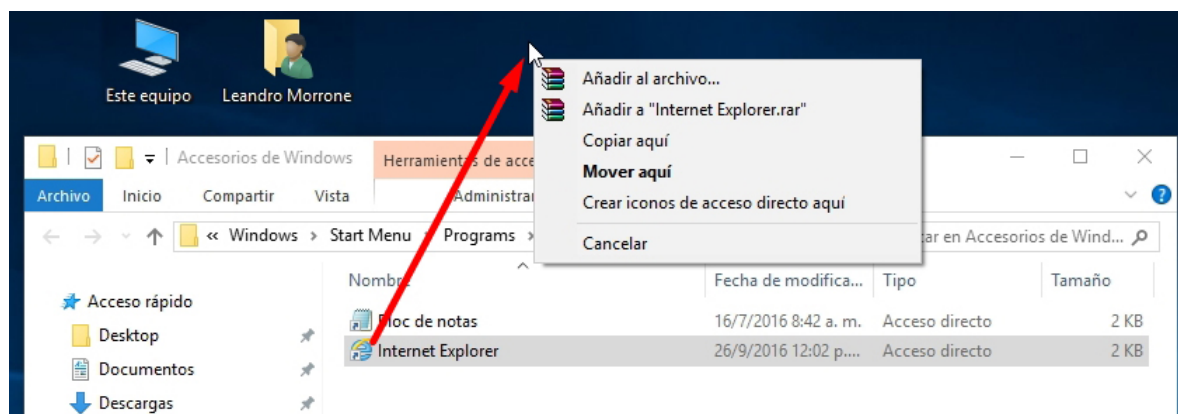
Este equipo
Leandro Morrone

Accesorios de Windows
Herramientas de acce
Archivo
Inicio
Compartir
Vista
Administrar
« Windows › Start Menu › Programs ›
ar en Accesorios de Wind...

Añadir al archivo...
Añadir a "Internet Explorer.rar"
Copiar aquí
Mover aquí
Crear iconos de acceso directo aquí
Cancelar

Acceso rápido
Desktop
Documentos
Descargas

| Nombre | Fecha de modifica... | Tipo | Tamaño |
|---|---|---|---|
| Bloc de notas | 16/7/2016 8:42 a. m. | Acceso directo | 2 KB |
| Internet Explorer | 26/9/2016 12:02 p.... | Acceso directo | 2 KB |